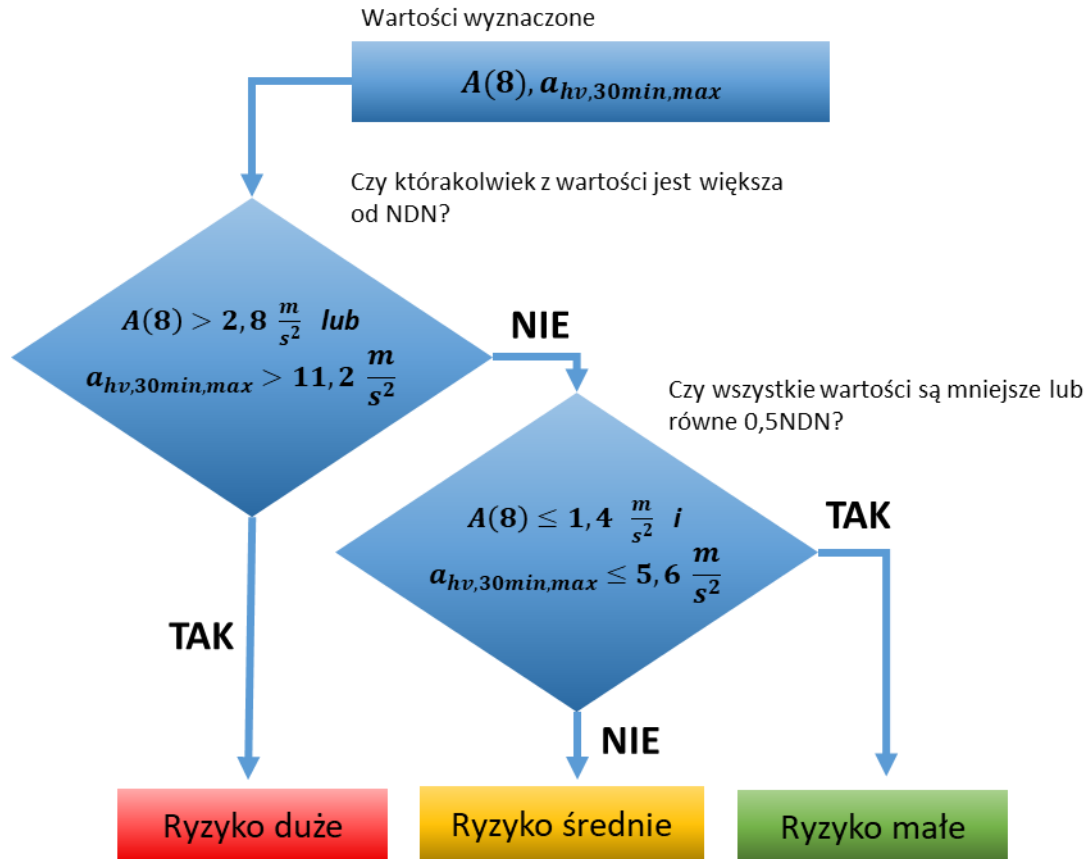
Wartości wyznaczone

$A(8), a_{hv,30min,max}$

Czy którakolwiek z wartości jest większa od NDN?

$A(8) > 2,8 \frac{m}{s^2}$ lub

$a_{hv,30min,max} > 11,2 \frac{m}{s^2}$

NIE

Czy wszystkie wartości są mniejsze lub równe 0,5NDN?

$A(8) \leq 1,4 \frac{m}{s^2}$ i

$a_{hv,30min,max} \leq 5,6 \frac{m}{s^2}$

TAK

TAK

NIE

Ryzyko duże

Ryzyko średnie

Ryzyko małe